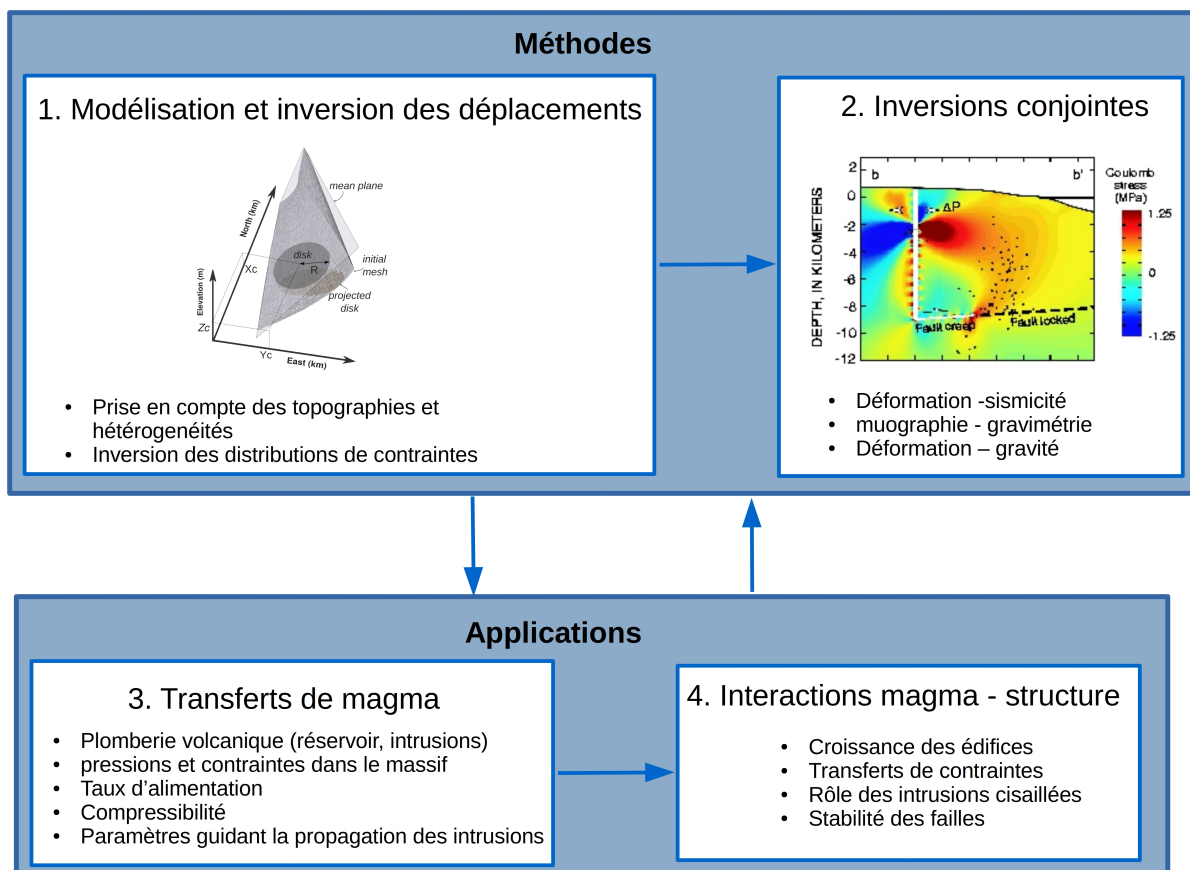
Méthodes

1. Modélisation et inversion des déplacements

mean plane

North (km)

Elevation (m)

Xc

disk

R

initial mesh

projected disk

Zc

Yc

East (km)

- Prise en compte des topographies et hétérogenéités
- Inversion des distributions de contraintes

2. Inversions conjointes

b

b'

Coulomb stress (MPa)

1.25

0

-1.25

ΔP

DEPTH, IN KILOMETERS

2
0
-2
-4
-6
-8
-10
-12

Fault creep

Fault locked

- Déformation -sismicité
- muographie - gravimétrie
- Déformation – gravité

Applications

3. Transferts de magma

- Plomberie volcanique (réservoir, intrusions)
- pressions et contraintes dans le massif
- Taux d'alimentation
- Compressibilité
- Paramètres guidant la propagation des intrusions

4. Interactions magma - structure

- Croissance des édifices
- Transferts de contraintes
- Rôle des intrusions cisaillées
- Stabilité des failles